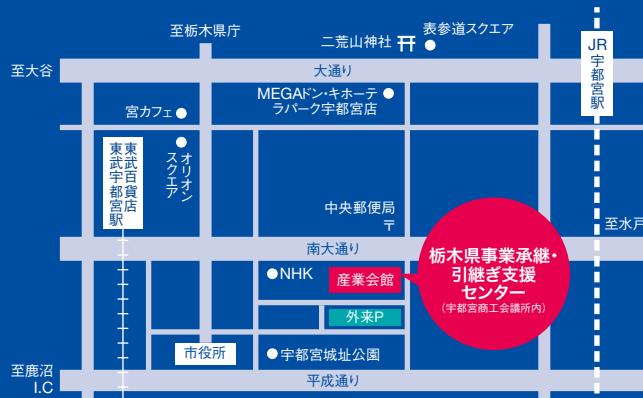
至栃木県庁

二荒山神社

表参道スクエア

JR宇都宮駅

至大谷

大通り

宮カフェ

MEGAドン・キホーテ ラパーク宇都宮店

東武百貨店

東武宇都宮駅

オリオンスクエア

中央郵便局

至水戸

南大通り

栃木県事業承継・引継ぎ支援センター

(宇都宮商工会議所内)

NHK

産業会館

外来P

市役所

宇都宮城址公園

至鹿沼 I.C

平成通り